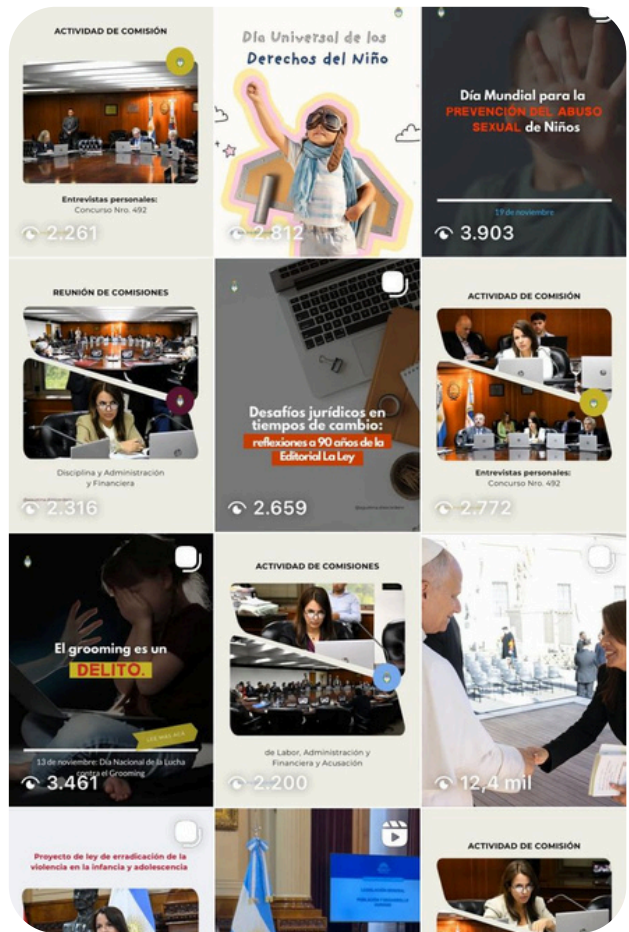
ACTIVIDAD DE COMISIÓN

Entrevistas personales:
Concurso Nro. 492

2.261

Día Universal de los Derechos del Niño

2.812

Día Mundial para la PREVENCIÓN DEL ABUSO SEXUAL de Niños

19 de noviembre

3.903

REUNIÓN DE COMISIONES

Disciplina y Administración y Financiera

2.316

Desafíos jurídicos en tiempos de cambio: reflexiones a 90 años de la Editorial La Ley

2.659

ACTIVIDAD DE COMISIÓN

Entrevistas personales:
Concurso Nro. 492

2.772

El grooming es un DELITO.

LEE MÁS ACÁ

13 de noviembre: Día Nacional de la Lucha contra el Grooming

3.461

ACTIVIDAD DE COMISIONES

de Labor, Administración y Financiera y Acusación

2.200

12,4 mil

Proyecto de ley de erradicación de la violencia en la infancia y adolescencia

ACTIVIDAD DE COMISIÓN